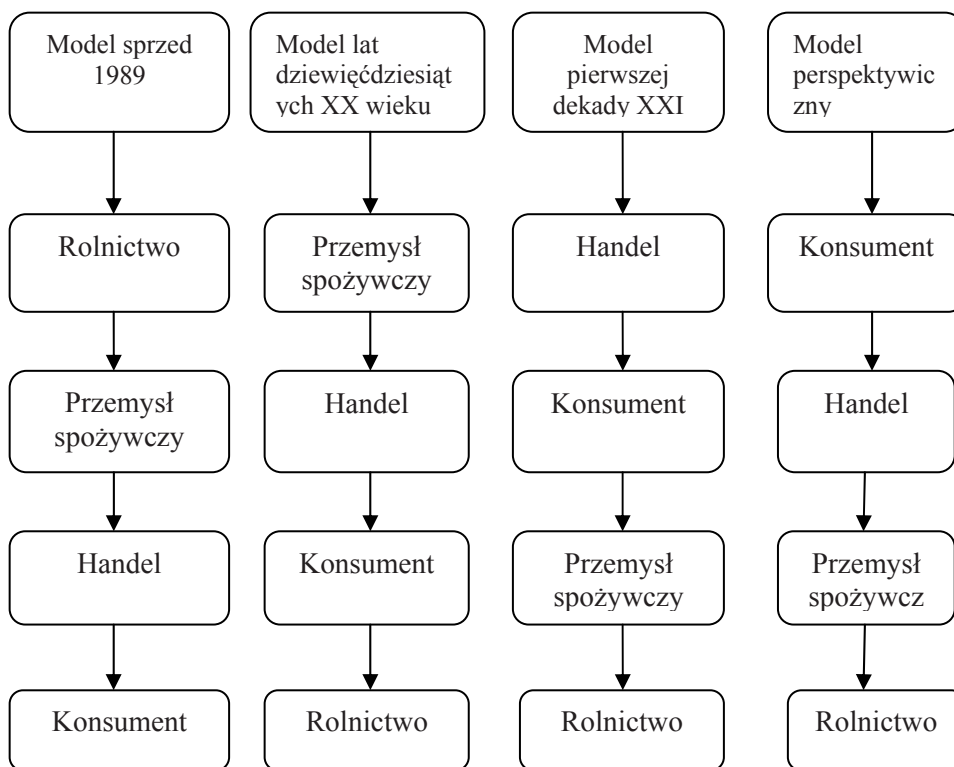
Model sprzed 1989

Rolnictwo

Przemysł spożywczy

Handel

Konsument

Model lat dziewięćdziesiątych XX wieku

Przemysł spożywczy

Handel

Konsument

Rolnictwo

Model pierwszej dekady XXI

Handel

Konsument

Przemysł spożywczy

Rolnictwo

Model perspektywiczny

Konsument

Handel

Przemysł spożywcz

Rolnictwo